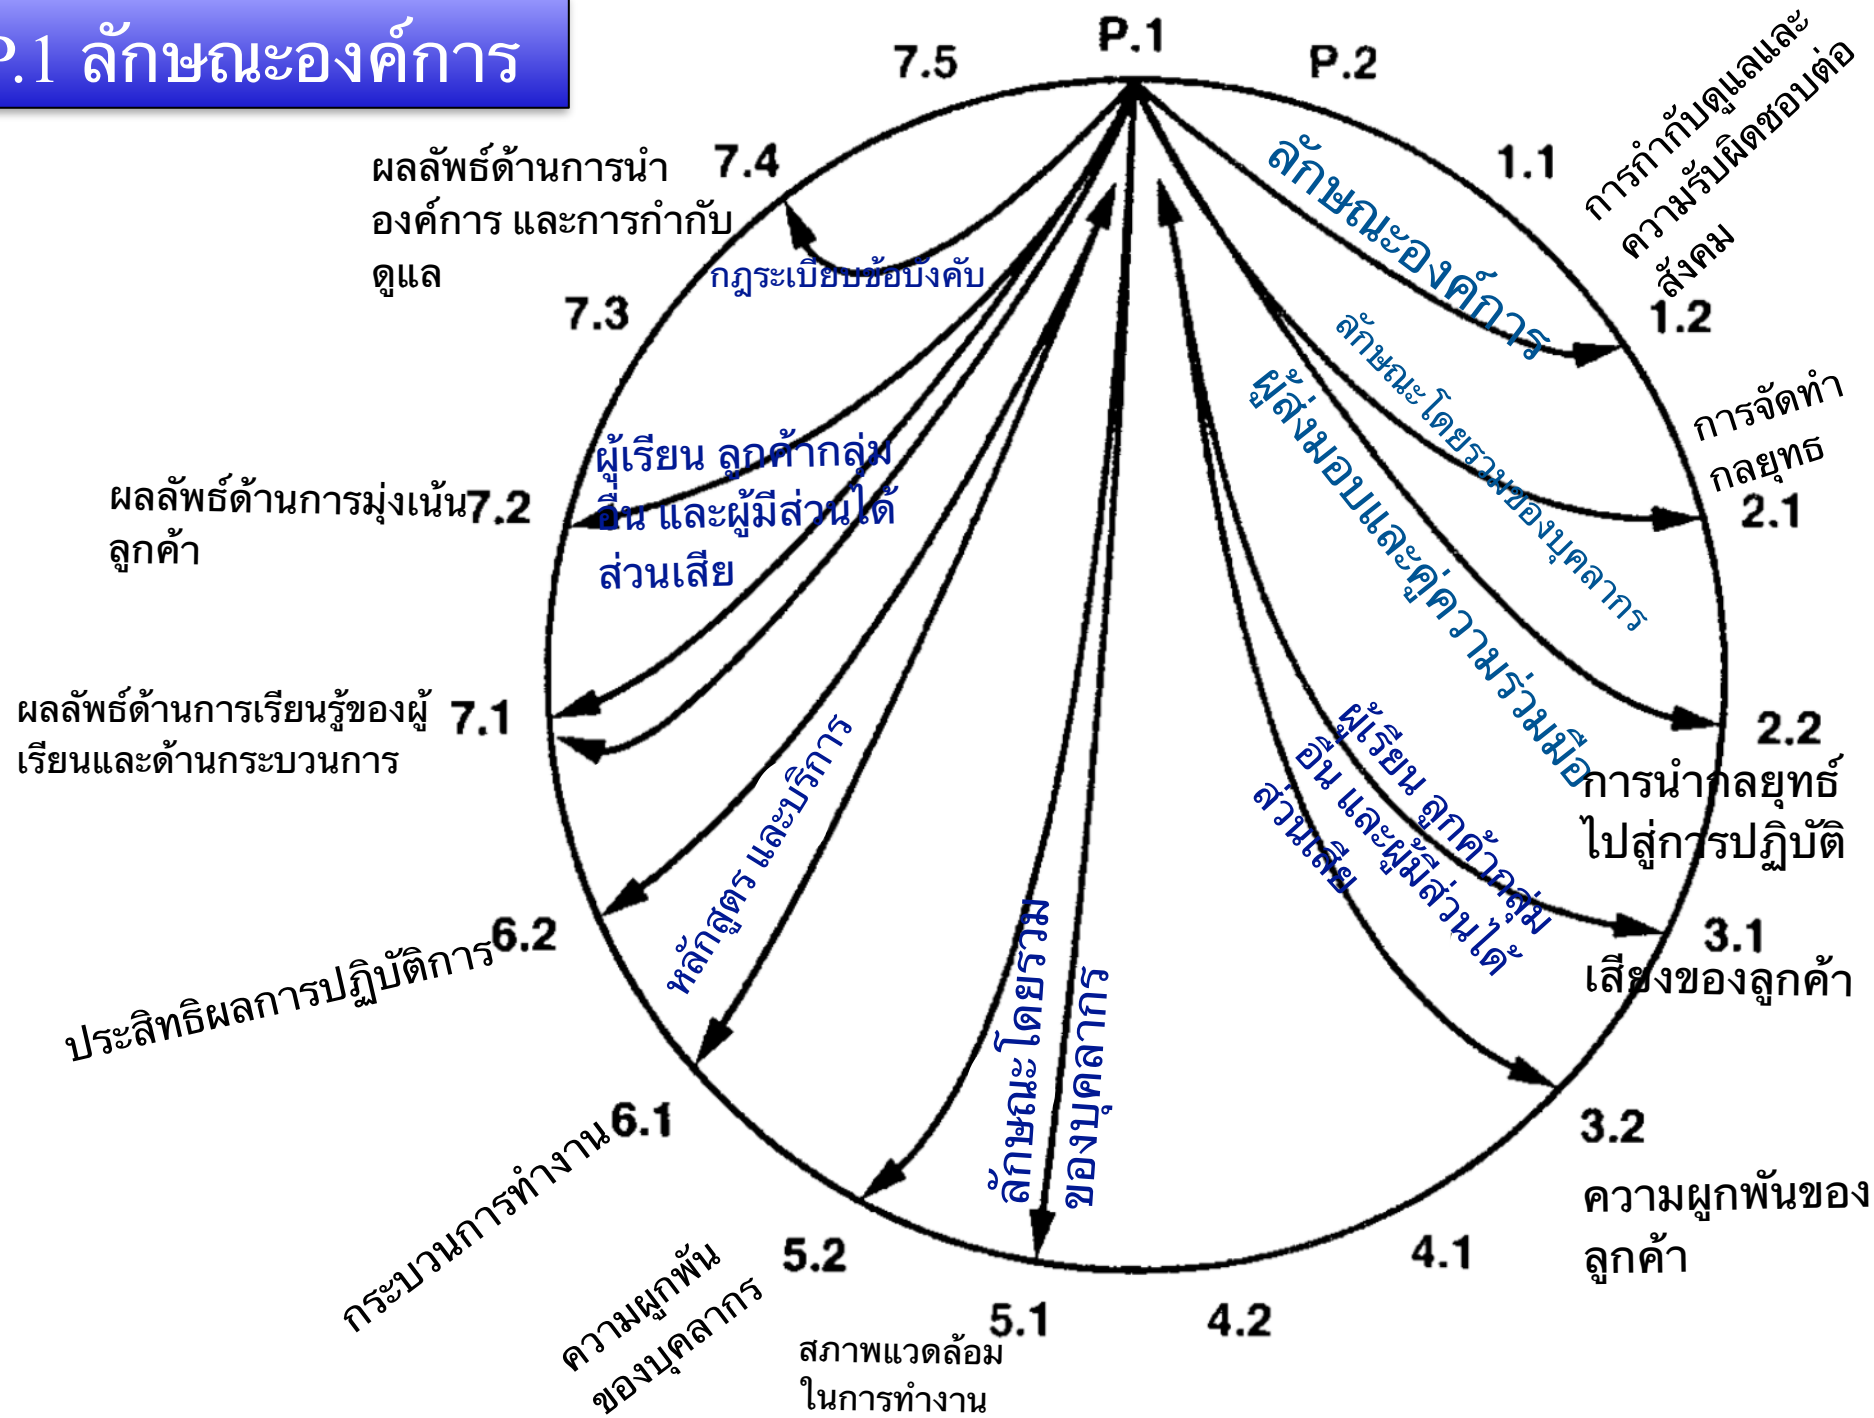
P.1 ลักษณะองค์การ

7.5

P.1

P.2

1.1

การกำกับดูแลและความรับผิดชอบต่อสังคม

1.2

7.4

ผลลัพธ์ด้านการนำองค์การ และการกำกับดูแล

กฎระเบียบข้อบังคับ

7.3

ลักษณะองค์การ

ลักษณะโดยรวมของบุคลากร

ผู้ส่งมอบและคู่ความร่วมมือ

การจัดทำกลยุทธ

2.1

ผู้เรียน ลูกค้ากลุ่มอื่น และผู้มีส่วนได้ส่วนเสีย

ผลลัพธ์ด้านการมุ่งเน้นลูกค้า

7.2

2.2

การนำกลยุทธ์ไปสู่การปฏิบัติ

ผลลัพธ์ด้านการเรียนรู้ของผู้เรียนและด้านกระบวนการ

7.1

หลักสูตร และบริการ

ผู้เรียน ลูกค้ากลุ่มอื่น และผู้มีส่วนได้ส่วนเสีย

3.1

เสียงของลูกค้า

6.2

ประสิทธิผลการปฏิบัติการ

ลักษณะโดยรวมของบุคลากร

3.2

ความผูกพันของลูกค้า

6.1

กระบวนการทำงาน

5.2

ความผูกพันของบุคลากร

5.1

สภาพแวดล้อมในการทำงาน

4.2

4.1